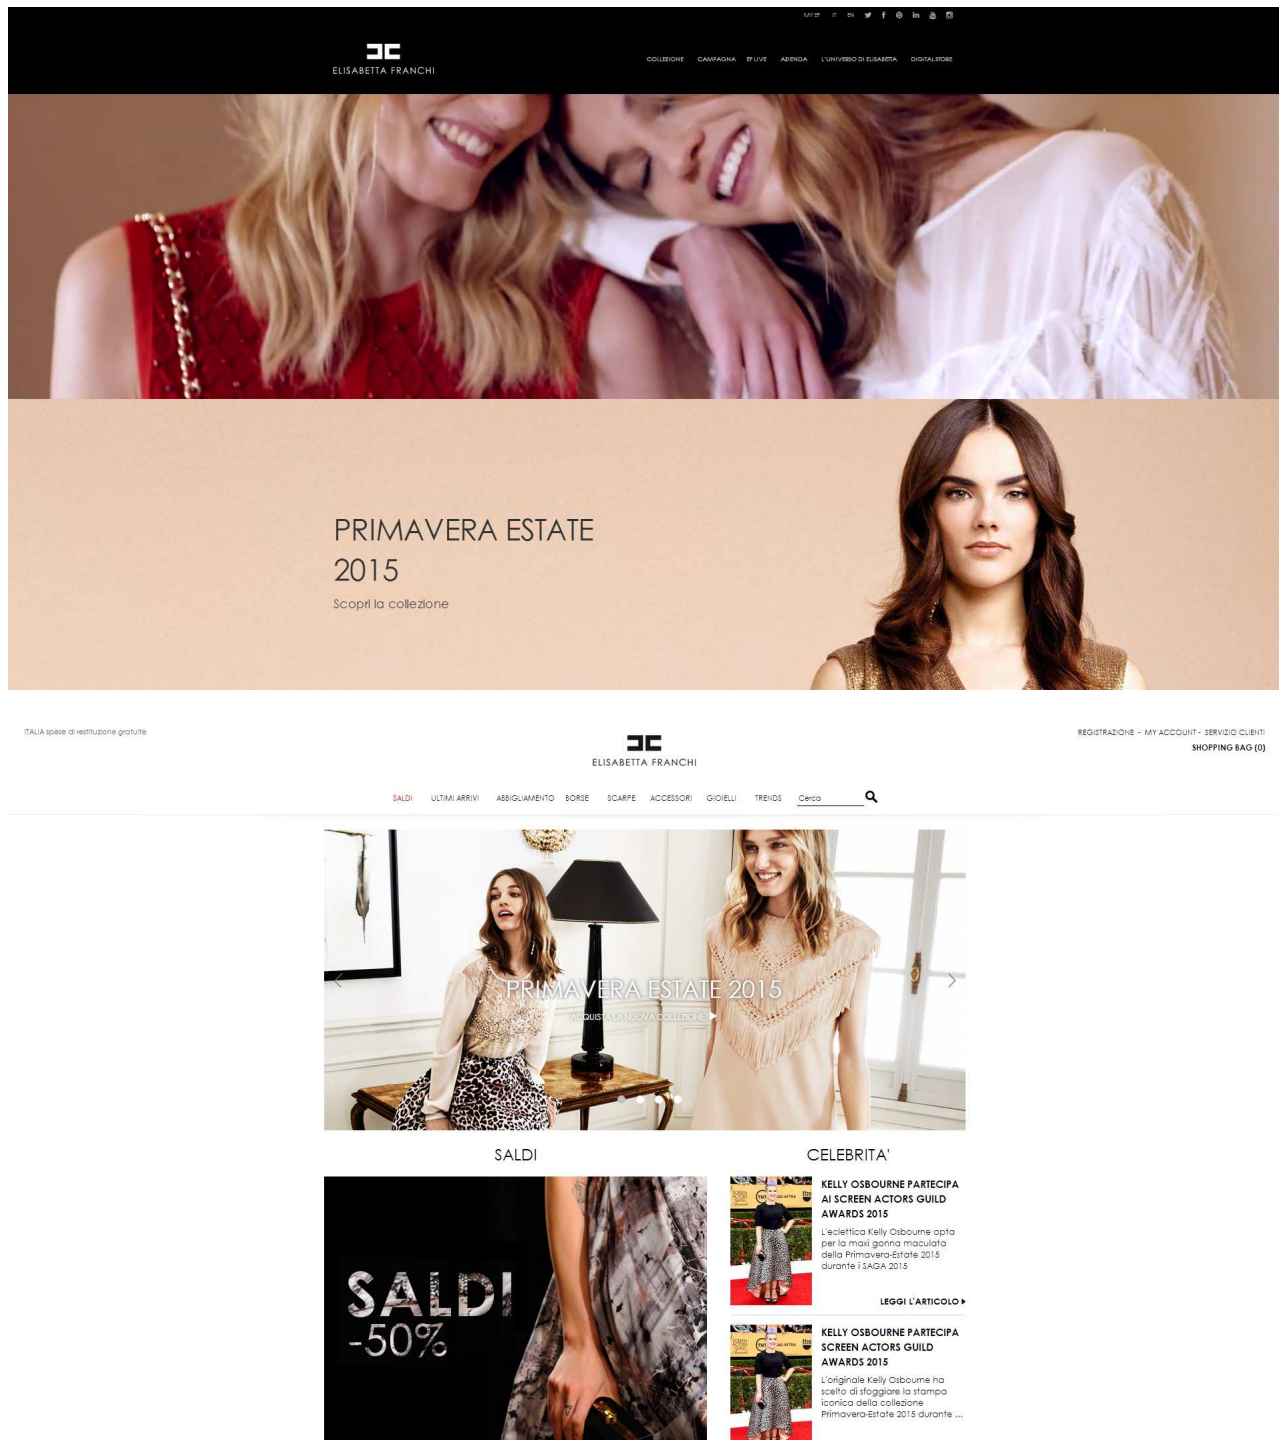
MY EF IT EN

ELISABETTA FRANCHI

COLLEZIONE CAMPAGNA EF LIVE AZIENDA L'UNIVERSO DI ELISABETTA DIGITAL STORE

PRIMAVERA ESTATE 2015

Scopri la collezione

ITALIA spese di restituzione gratuite

ELISABETTA FRANCHI

REGISTRAZIONE - MY ACCOUNT - SERVIZIO CLIENTI
SHOPPING BAG (0)

SALDI ULTIMI ARRIVI ABBIGLIAMENTO BORSE SCARPE ACCESSORI GIOIELLI TRENDS Cerca

PRIMAVERA ESTATE 2015
ACQUISTA LA NUOVA COLLEZIONE

SALDI

SALDI -50%

CELEBRITA'

KELLY OSBOURNE PARTECIPA AI SCREEN ACTORS GUILD AWARDS 2015

L'eclettica Kelly Osbourne opta per la maxi gonna maculata della Primavera-Estate 2015 durante i SAGA 2015

LEGGI L'ARTICOLO

KELLY OSBOURNE PARTECIPA SCREEN ACTORS GUILD AWARDS 2015

L'originale Kelly Osbourne ha scelto di sfoggiare la stampa iconica della collezione Primavera-Estate 2015 durante ...